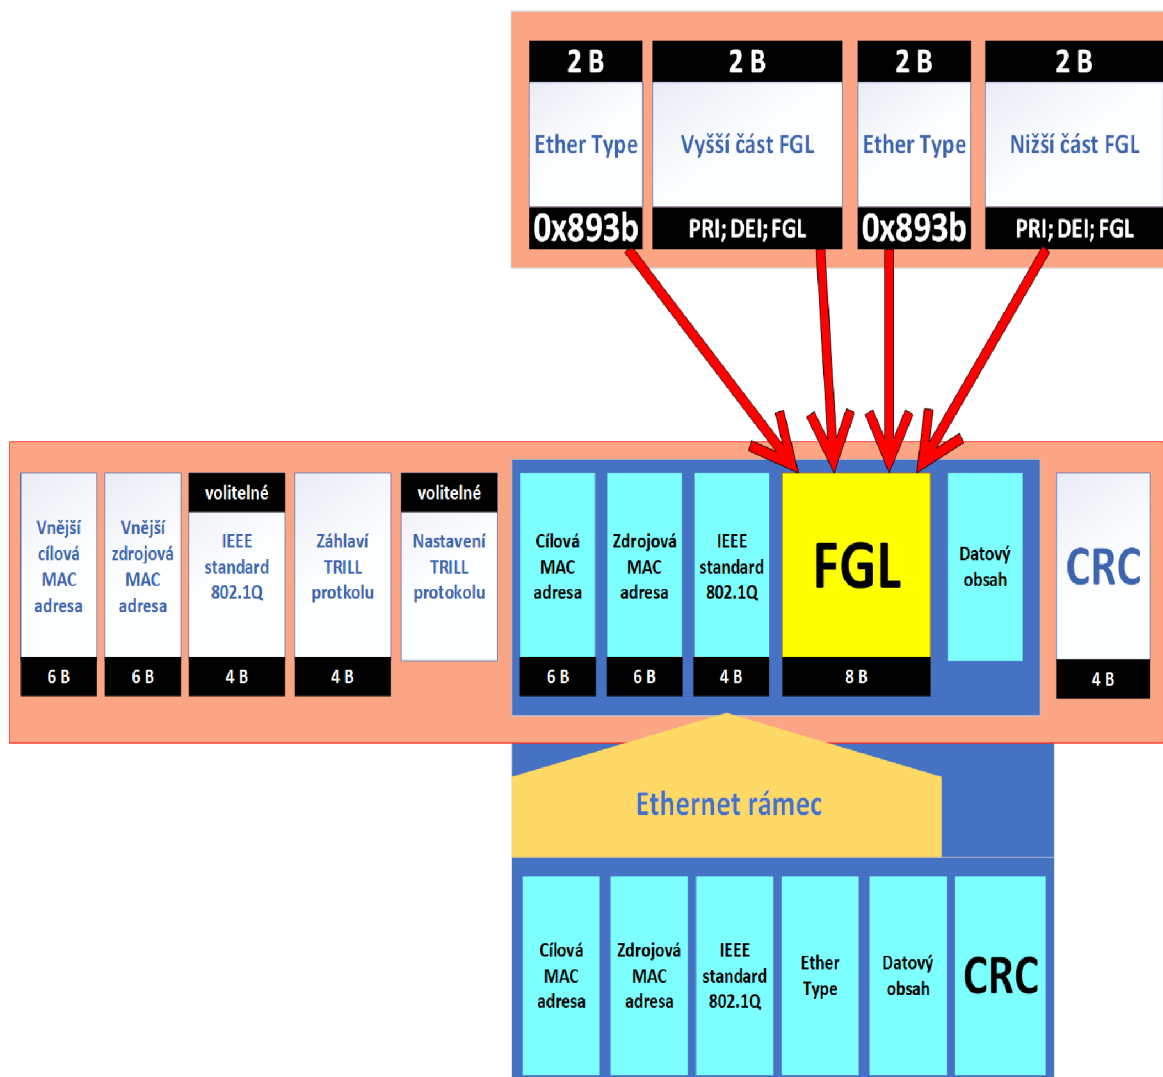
2 B
Ether Type
0x893b

2 B
Vyšší část FGL
PRI; DEI; FGL

2 B
Ether Type
0x893b

2 B
Nižší část FGL
PRI; DEI; FGL

Vnější cílová MAC adresa
6 B

Vnější zdrojová MAC adresa
6 B

volitelné
IEEE standard 802.1Q
4 B

Záhlaví TRILL protkolu
4 B

volitelné
Nastavení TRILL protokolu

Cílová MAC adresa
6 B

Zdrojová MAC adresa
6 B

IEEE standard 802.1Q
4 B

FGL
8 B

Datový obsah

CRC
4 B

Ethernet rámec

Cílová MAC adresa

Zdrojová MAC adresa

IEEE standard 802.1Q

Ether Type

Datový obsah

CRC